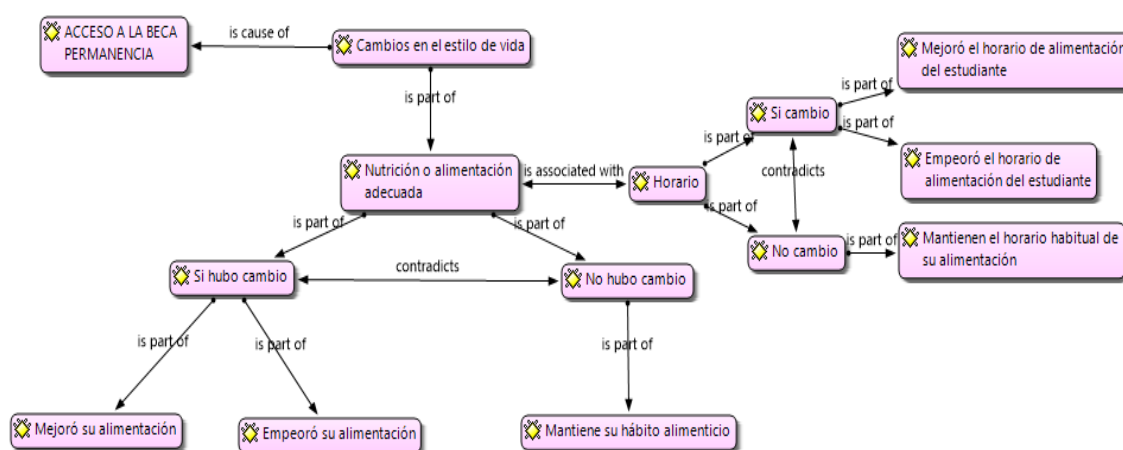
ACCESO A LA BECA PERMANENCIA

is cause of

Cambios en el estilo de vida

is part of

Nutrición o alimentación adecuada

is associated with

Horario

is part of

Si cambio

is part of

Mejoró el horario de alimentación del estudiante

is part of

Empeoró el horario de alimentación del estudiante

contradicts

is part of

No cambio

is part of

Mantienen el horario habitual de su alimentación

is part of

is part of

Si hubo cambio

contradicts

No hubo cambio

is part of

is part of

is part of

Mejoró su alimentación

Empeoró su alimentación

Mantiene su hábito alimenticio